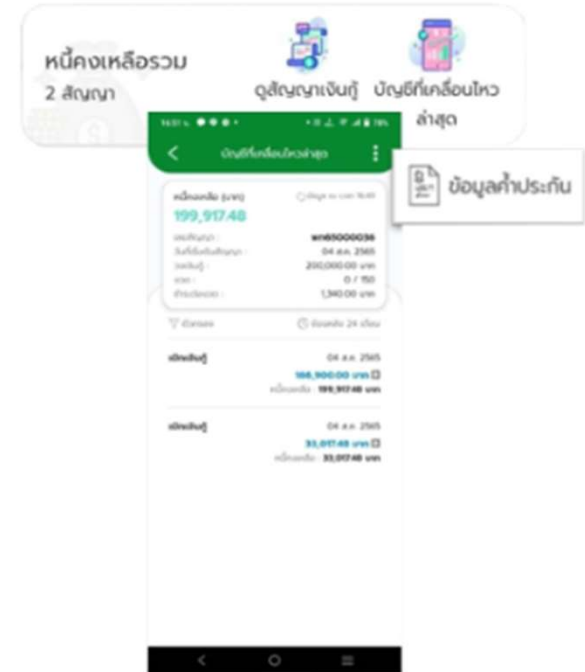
หนี้คงเหลือรวม
2 สัญญา

ดูสัญญาเงินกู้

บัญชีที่เคลื่อนไหวล่าสุด

บัญชีที่เคลื่อนไหวล่าสุด

ข้อมูลค้ำประกัน

หนี้คงเหลือ (บาท)

199,917.48

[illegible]

04 ส.ค. 2565

200,000.00 บาท

0 / 150

1,340.00 บาท

ตัวกรอง

ย้อนหลัง 24 เดือน

04 ส.ค. 2565

166,900.00 บาท

หนี้คงเหลือ : 199,917.48 บาท

04 ส.ค. 2565

33,017.48 บาท

หนี้คงเหลือ : 33,017.48 บาท